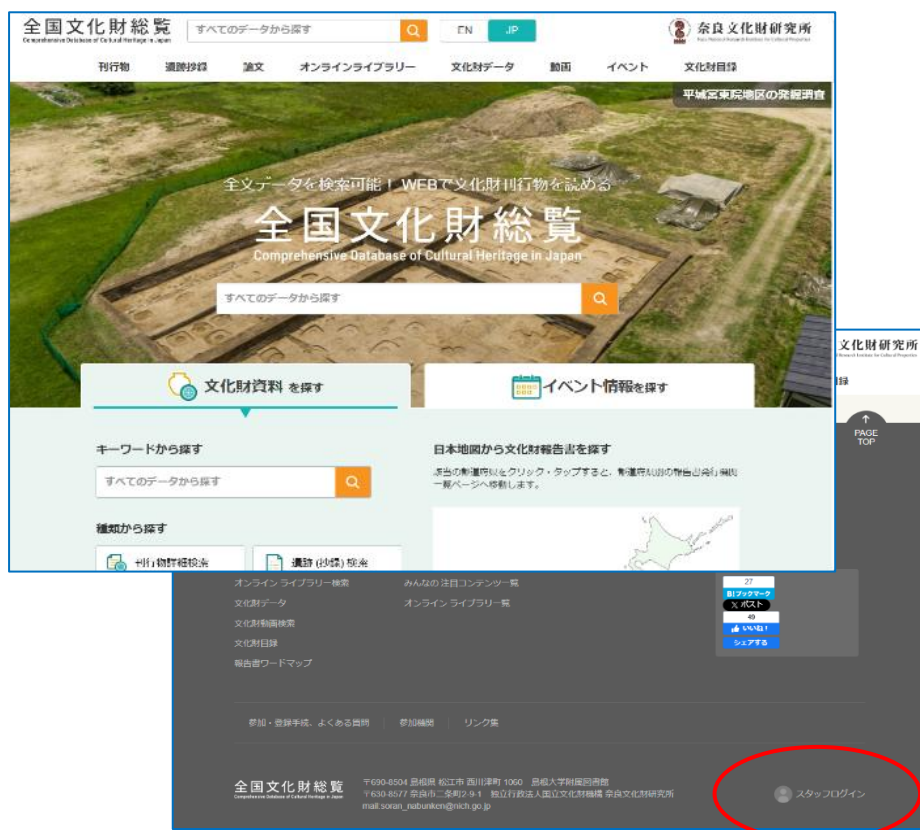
全国文化財総覧
Comprehensive Database of Cultural Heritage in Japan
すべてのデータから探す
EN JP
奈良文化財研究所
Nara National Research Institute for Cultural Properties

刊行物 遺跡抄録 論文 オンラインライブラリー 文化財データ 動画 イベント 文化財目録

平城宮東院地区の発掘調査

全文データを検索可能！WEBで文化財刊行物を読める
全国文化財総覧
Comprehensive Database of Cultural Heritage in Japan
すべてのデータから探す

文化財資料を探す
イベント情報を探す

キーワードから探す
すべてのデータから探す

種類から探す
刊行物詳細検索
遺跡(抄録)検索

日本地図から文化財報告書を探す
該当の都道府県をクリック・タップすると、都道府県別の報告書発行機関一覧ページへ移動します。

文化財研究所
録

PAGE TOP

オンライン ライブラリー検索
文化財データ
文化財動画検索
文化財目録
報告書ワードマップ

みんなの注目コンテンツ一覧
オンライン ライブラリー一覧

27
B!ブックマーク
X ポスト
49
いいね！
シェアする

参加・登録手続、よくある質問 | 参加機関 | リンク集

全国文化財総覧
Comprehensive Database of Cultural Heritage in Japan
〒690-8504 島根県 松江市 西川津町 1060 島根大学附属図書館
〒630-8577 奈良市二条町2-9-1 独立行政法人国立文化財機構 奈良文化財研究所
mail:soran_nabunken@nich.go.jp

スタッフログイン